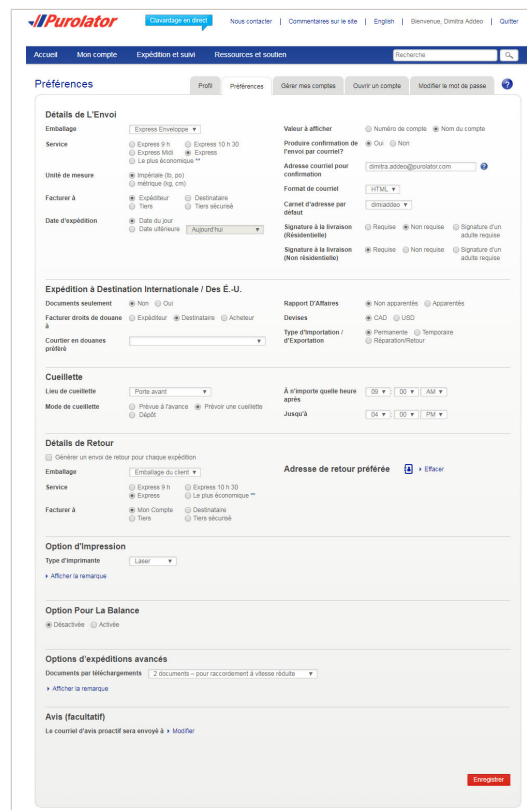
Purolator

Clavardage en direct | Nous contacter | Commentaires sur le site | English | Bienvenue, Dimitra Addeo | Quitter

Accueil | Mon compte | Expédition et suivi | Ressources et soutien | Recherche

Préférences

Profil | Préférences | Gérer mes comptes | Ouvrir un compte | Modifier le mot de passe | ?

Détails de L'Envoi

Emballage: Express Enveloppe
Service: Express 9 h | Express 10 h 30 | Express Midi | Express | Le plus économique **
Unité de mesure: impériale (lb, po) | métrique (kg, cm)
Facturer à: Expéditeur | Destinataire | Tiers | Tiers sécurisé
Date d'expédition: Date du jour | Date ultérieure | Aujourd'hui

Valeur à afficher: Numéro de compte | Nom du compte
Produire confirmation de l'envoi par courriel?: Oui | Non
Adresse courriel pour confirmation: dimitra.addeo@purolator.com ?
Format de courriel: HTML
Carnet d'adresse par défaut: dimiaddeo
Signature à la livraison (Résidentielle): Requise | Non requise | Signature d'un adulte requise
Signature à la livraison (Non résidentielle): Requise | Non requise | Signature d'un adulte requise

Expédition à Destination Internationale / Des É.-U.

Documents seulement: Non | Oui
Facturer droits de douane à: Expéditeur | Destinataire | Acheteur
Courtier en douanes préféré

Rapport D'Affaires: Non apparentés | Apparentés
Devises: CAD | USD
Type d'Importation / d'Exportation: Permanente | Temporaire | Réparation/Retour

Cueillette

Lieu de cueillette: Porte avant
Mode de cueillette: Prévue à l'avance | Prévoir une cueillette | Dépôt

À n'importe quelle heure après: 09 : 00 : AM
Jusqu'à: 04 : 00 : PM

Détails de Retour

Générer un envoi de retour pour chaque expédition
Emballage: Emballage du client
Service: Express 9 h | Express 10 h 30 | Express | Le plus économique **
Facturer à: Mon Compte | Destinataire | Tiers | Tiers sécurisé

Adresse de retour préférée | Effacer

Option d'Impression

Type d'imprimante: Laser
Afficher la remarque

Option Pour La Balance

Désactivée | Activée

Options d'expéditions avancés

Documents par téléchargements: 2 documents – pour raccordement à vitesse réduite
Afficher la remarque

Avis (facultatif)

Le courriel d'avis proactif sera envoyé à Modifier

Enregistrer